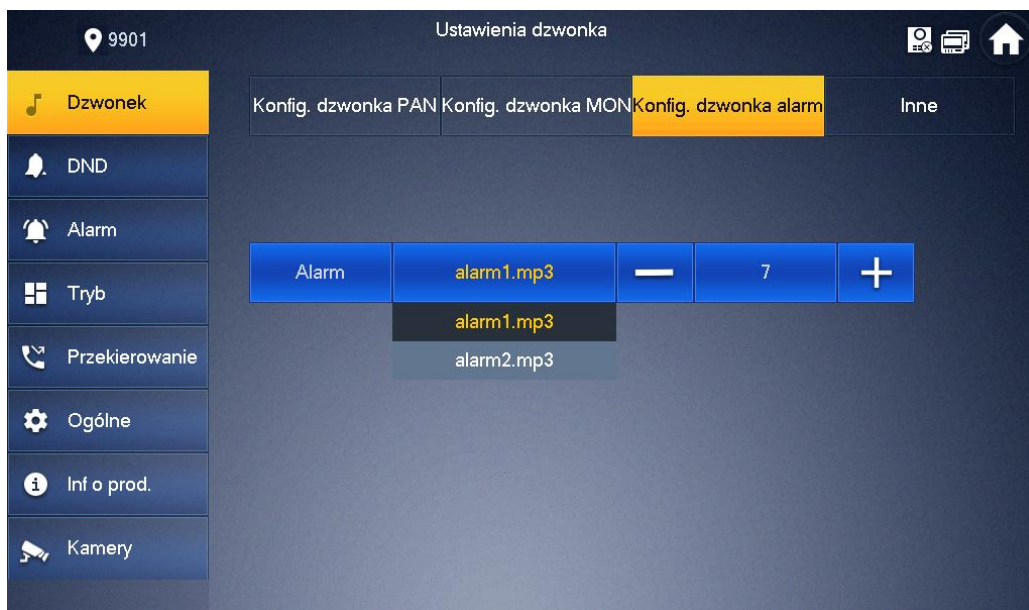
9901

Ustawienia dzwonka

Dzwonek
DND
Alarm
Tryb
Przekierowanie
Ogólne
Inf o prod.
Kamery

Konfig. dzwonka PAN | Konfig. dzwonka MON | Konfig. dzwonka alarm | Inne

Alarm | alarm1.mp3 | — | 7 | +

alarm1.mp3
alarm2.mp3